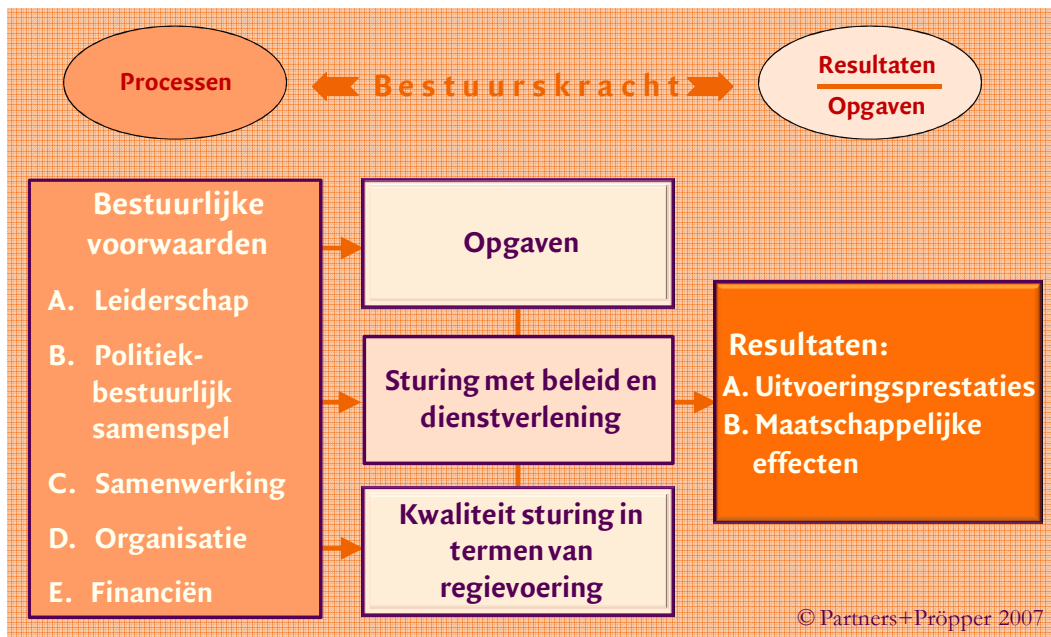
Processen

Bestuurskracht

Resultaten

Opgaven

Bestuurlijke voorwaarden

A. Leiderschap

B. Politiek-bestuurlijk samenspel

C. Samenwerking

D. Organisatie

E. Financiën

Opgaven

Sturing met beleid en dienstverlening

Kwaliteit sturing in termen van regievoering

Resultaten:

A. Uitvoeringsprestaties

B. Maatschappelijke effecten

© Partners+Pröpper 2007